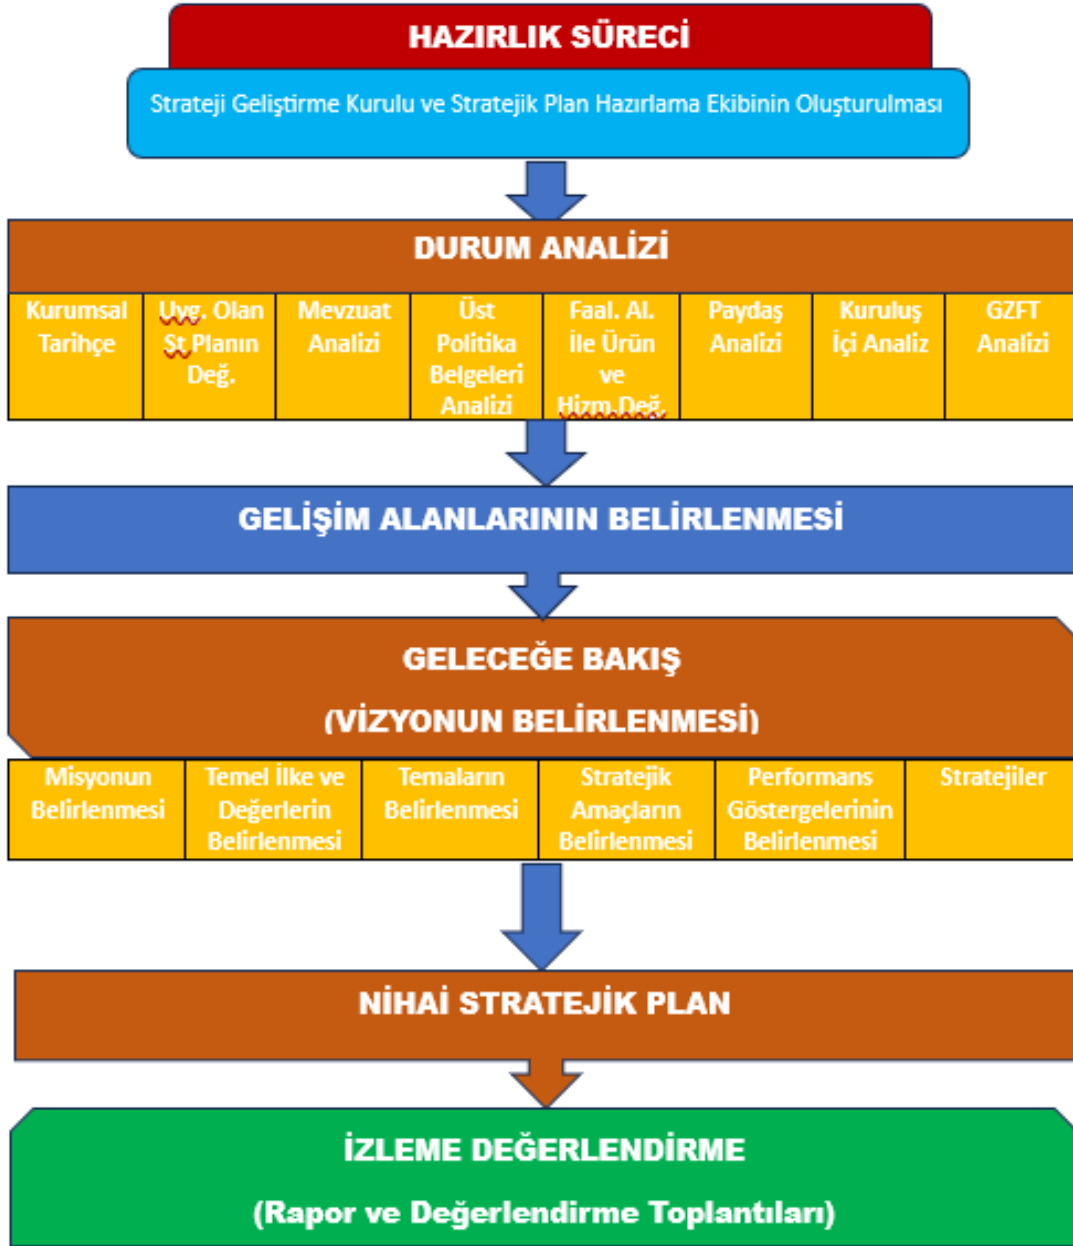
HAZIRLIK SÜRECİ

Strateji Geliştirme Kurulu ve Stratejik Plan Hazırlama Ekibinin Oluşturulması

DURUM ANALİZİ

| Kurumsal Tarihçe | Uyg. Olan St Planın Değ. | Mevzuat Analizi | Üst Politika Belgeleri Analizi | Faal. Al. İle Ürün ve Hizm.Değ. | Paydaş Analizi | Kuruluş İçi Analiz | GZFT Analizi |
|---|---|---|---|---|---|---|---|

GELİŞİM ALANLARININ BELİRLENMESİ

GELECEĞE BAKIŞ

(VİZYONUN BELİRLENMESİ)

| Misyonun Belirlenmesi | Temel İlke ve Değerlerin Belirlenmesi | Temaların Belirlenmesi | Stratejik Amaçların Belirlenmesi | Performans Göstergelerinin Belirlenmesi | Stratejiler |
|---|---|---|---|---|---|

NİHAİ STRATEJİK PLAN

İZLEME DEĞERLENDİRME

(Rapor ve Değerlendirme Toplantıları)